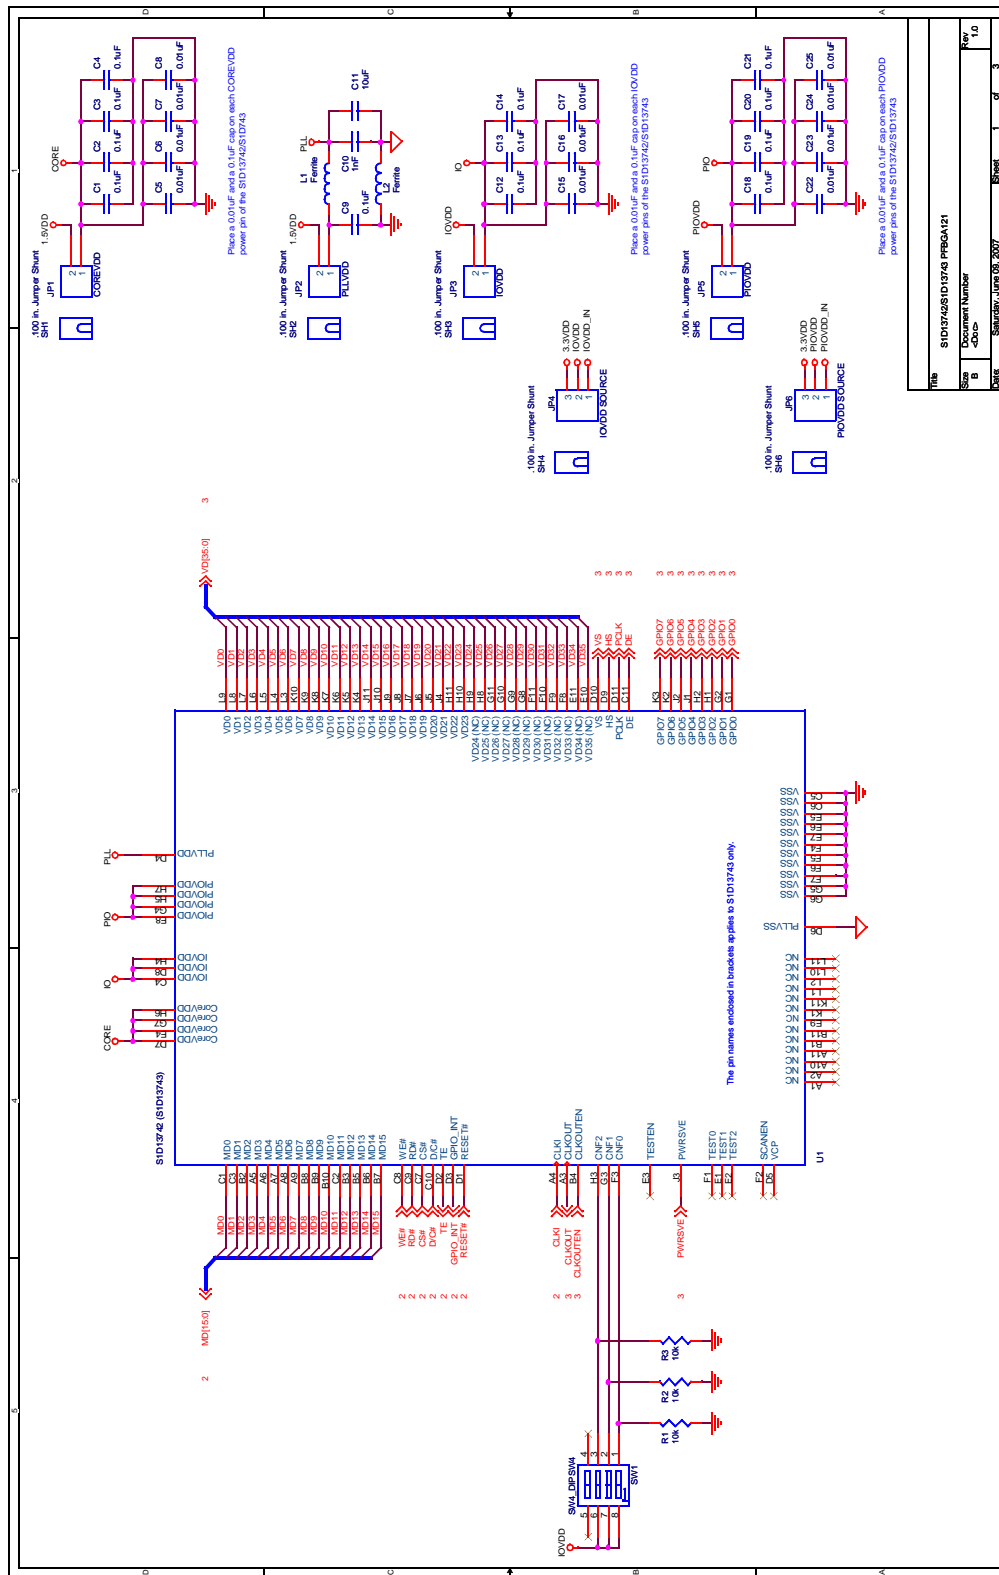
D C B A

Title
S1D13742/S1D13743 PFBGA121
Size B
Document Number <Doc>
Rev 1.0
Date: Saturday, June 09, 2007
Sheet 1 of 3

C4 0.1uF
C8 0.01uF
C3 0.1uF
C7 0.01uF
C2 0.1uF
C6 0.01uF
C1 0.1uF
C5 0.01uF
CORE
1.5VDD
JP1
COREVDD
.100 in. Jumper Shunt
SH1
Place a 0.01uF and a 0.1uF cap on each COREVDD power pin of the S1D13742/S1D13743

PLL
L1 Ferrite
C10 1nF
C11 10uF
L2 Ferrite
C9 0.1uF
1.5VDD
JP2
PLLVDD
.100 in. Jumper Shunt
SH2

C14 0.1uF
C17 0.01uF
C13 0.1uF
C16 0.01uF
C12 0.1uF
C15 0.01uF
IO
IOVDD
JP3
IOVDD
.100 in. Jumper Shunt
SH3
Place a 0.01uF and a 0.1uF cap on each IOVDD power pins of the S1D13742/S1D13743
3.3VDD
IOVDD
IOVDD_IN
JP4
IOVDD SOURCE
.100 in. Jumper Shunt
SH4

C21 0.1uF
C25 0.01uF
C20 0.1uF
C24 0.01uF
C19 0.1uF
C23 0.01uF
C18 0.1uF
C22 0.01uF
PIO
PIOVDD
JP5
PIOVDD
.100 in. Jumper Shunt
SH5
Place a 0.01uF and a 0.1uF cap on each PIOVDD power pins of the S1D13742/S1D13743
3.3VDD
PIOVDD
PIOVDD_IN
JP6
PIOVDD SOURCE
.100 in. Jumper Shunt
SH6

VD[35:0]
3
VD0 VD1 VD2 VD3 VD4 VD5 VD6 VD7 VD8 VD9 VD10 VD11 VD12 VD13 VD14 VD15 VD16 VD17 VD18 VD19 VD20 VD21 VD22 VD23 VD24 VD25 VD26 VD27 VD28 VD29 VD30 VD31 VD32 VD33 VD34 VD35
VS HS PCLK DE
GPIO7 GPIO6 GPIO5 GPIO4 GPIO3 GPIO2 GPIO1 GPIO0
L9 L8 L7 L6 L5 L4 L3 K10 K9 K8 K7 K6 K5 K4 J11 J10 J9 J8 J7 J6 J5 J4 H11 H10 H9 H8 G11 G10 G9 G8 F11 F10 F9 F8 E11 E10 D10 D9 D11 C11 K3 K2 J2 J1 H2 H1 G2 G1
VD0 VD1 VD2 VD3 VD4 VD5 VD6 VD7 VD8 VD9 VD10 VD11 VD12 VD13 VD14 VD15 VD16 VD17 VD18 VD19 VD20 VD21 VD22 VD23 VD24 (NC) VD25 (NC) VD26 (NC) VD27 (NC) VD28 (NC) VD29 (NC) VD30 (NC) VD31 (NC) VD32 (NC) VD33 (NC) VD34 (NC) VD35 (NC) VS HS PCLK DE
GPIO7 GPIO6 GPIO5 GPIO4 GPIO3 GPIO2 GPIO1 GPIO0

PLL D4 PLLVDD
PIO H7 H5 G8 E8 PIOVDD PIOVDD PIOVDD PIOVDD
IO H4 D8 C4 IOVDD IOVDD IOVDD
CORE H6 G7 E4 D7 CoreVDD CoreVDD CoreVDD CoreVDD
S1D13742 (S1D13743)

VSS G5 VSS G6 VSS E5 VSS E6 VSS E7 VSS F4 VSS F5 VSS F6 VSS F7 VSS G5 VSS G6
PLLVSS D6
NC L11 NC L10 NC L2 NC L1 NC K11 NC K1 NC E9 NC B11 NC B1 NC A11 NC A10 NC A2 NC A1
The pin names enclosed in brackets applies to S1D13743 only.
U1

MD0 MD1 MD2 MD3 MD4 MD5 MD6 MD7 MD8 MD9 MD10 MD11 MD12 MD13 MD14 MD15
C1 C3 B2 A5 A6 A7 A8 B8 B9 B10 C2 B3 B5 B6 B7
WE# RD# CS# D/C# TE GPIO_INT RESET#
C8 C9 C7 C10 D2 D3 D1
CLKI CLKOUT CLKOUTEN
A4 A3 B4
CNF2 CNF1 CNF0
H3 G3 F3
TESTEN E3
PWRSVE J3
TEST0 TEST1 TEST2 F1 E1 F2
SCANEN VCP F2 D5

MD[15:0]
2
MD0 MD1 MD2 MD3 MD4 MD5 MD6 MD7 MD8 MD9 MD10 MD11 MD12 MD13 MD14 MD15
WE# RD# CS# D/C# TE GPIO_INT RESET#
2 2 2 2 2 2 2
CLKI CLKOUT CLKOUTEN
2 3 3
PWRSVE
3

R3 10k
R2 10k
R1 10k
SW4_DIPSW4
SW1
IOVDD
4 3 2 1
5 6 7 8

1 2 3 4 5